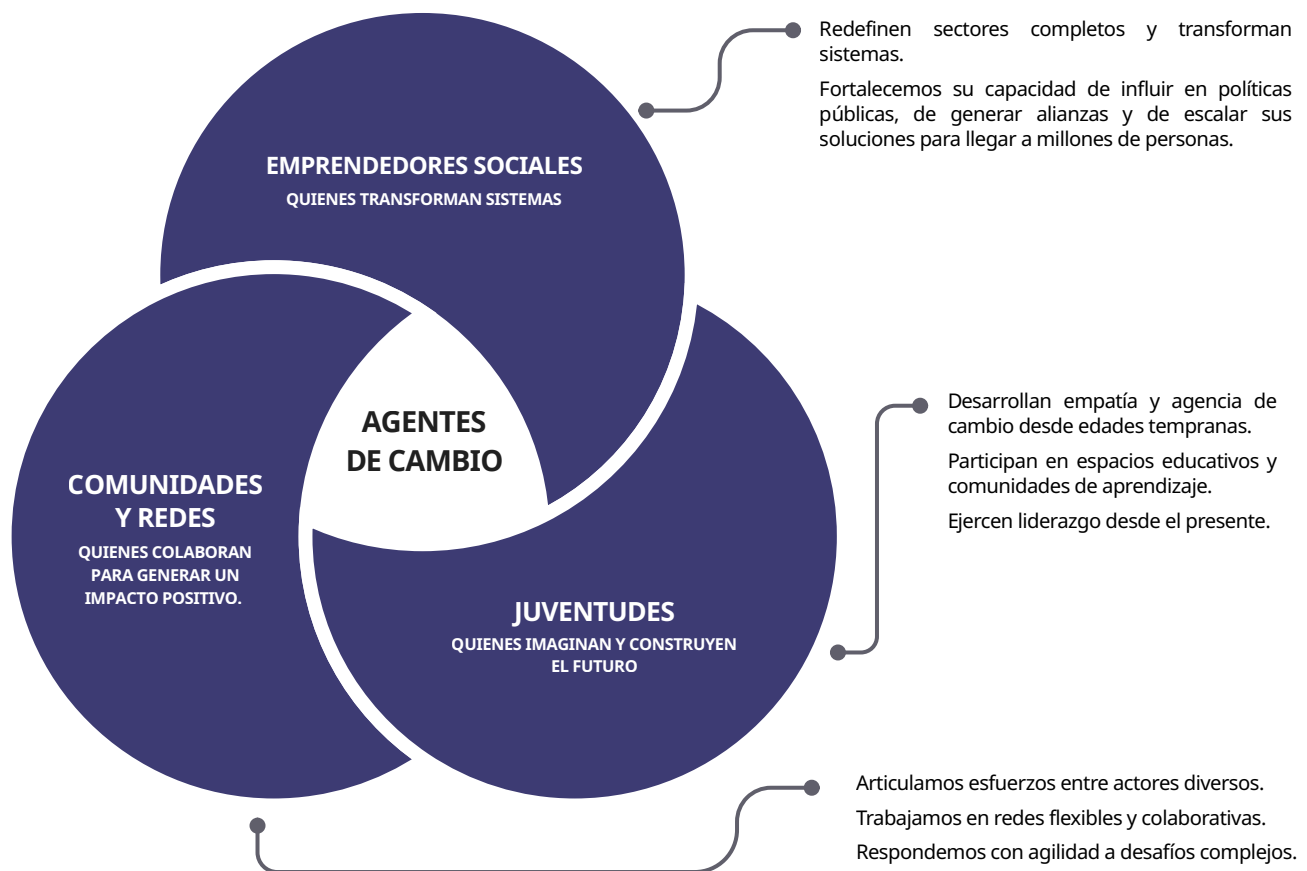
Redefinen sectores completos y transforman sistemas.

Fortalecemos su capacidad de influir en políticas públicas, de generar alianzas y de escalar sus soluciones para llegar a millones de personas.

EMPRENDEDORES SOCIALES
QUIENES TRANSFORMAN SISTEMAS

AGENTES DE CAMBIO

COMUNIDADES Y REDES
QUIENES COLABORAN PARA GENERAR UN IMPACTO POSITIVO.

JUVENTUDES
QUIENES IMAGINAN Y CONSTRUYEN EL FUTURO

Desarrollan empatía y agencia de cambio desde edades tempranas.

Participan en espacios educativos y comunidades de aprendizaje.

Ejercen liderazgo desde el presente.

Articulamos esfuerzos entre actores diversos.

Trabajamos en redes flexibles y colaborativas.

Respondemos con agilidad a desafíos complejos.